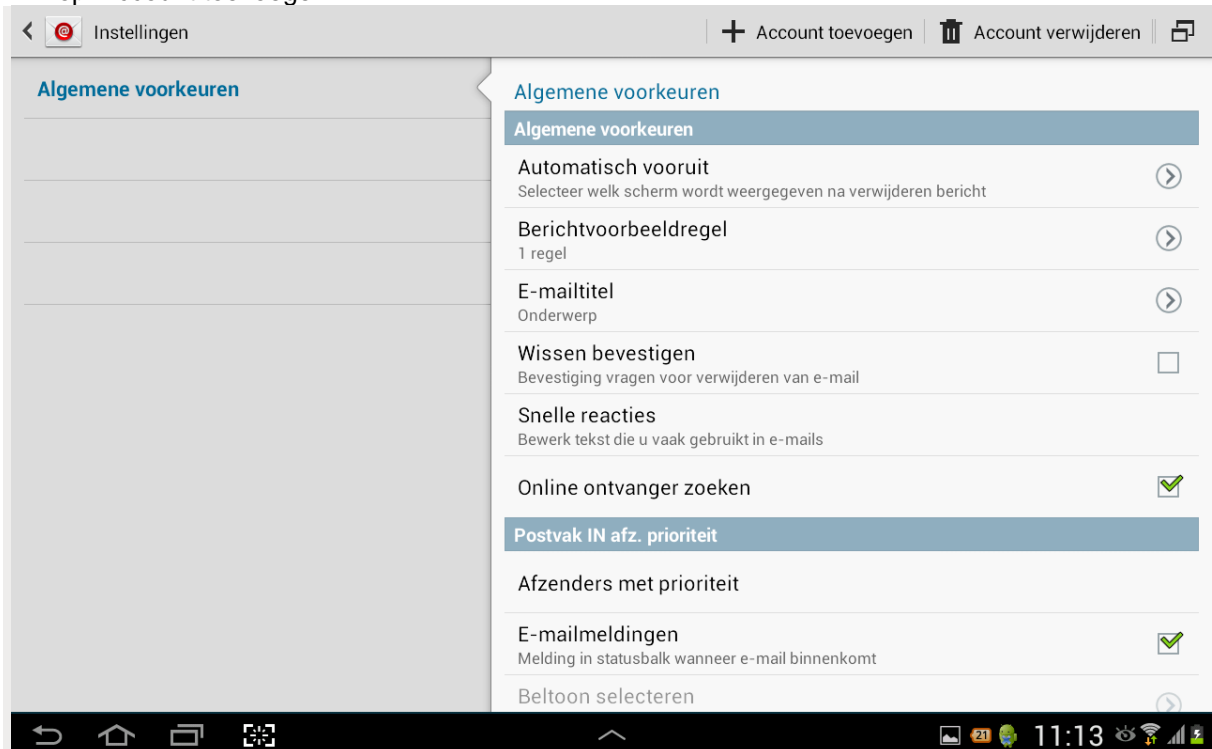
Instellingen
Account toevoegen
Account verwijderen

Algemene voorkeuren

Algemene voorkeuren
Algemene voorkeuren
Automatisch vooruit
Selecteer welk scherm wordt weergegeven na verwijderen bericht
Berichtvoorbeeldregel
1 regel
E-mailtitel
Onderwerp
Wissen bevestigen
Bevestiging vragen voor verwijderen van e-mail
Snelle reacties
Bewerk tekst die u vaak gebruikt in e-mails
Online ontvanger zoeken
Postvak IN afz. prioriteit
Afzenders met prioriteit
E-mailmeldingen
Melding in statusbalk wanneer e-mail binnenkomt
Beltoon selecteren

21
11:13